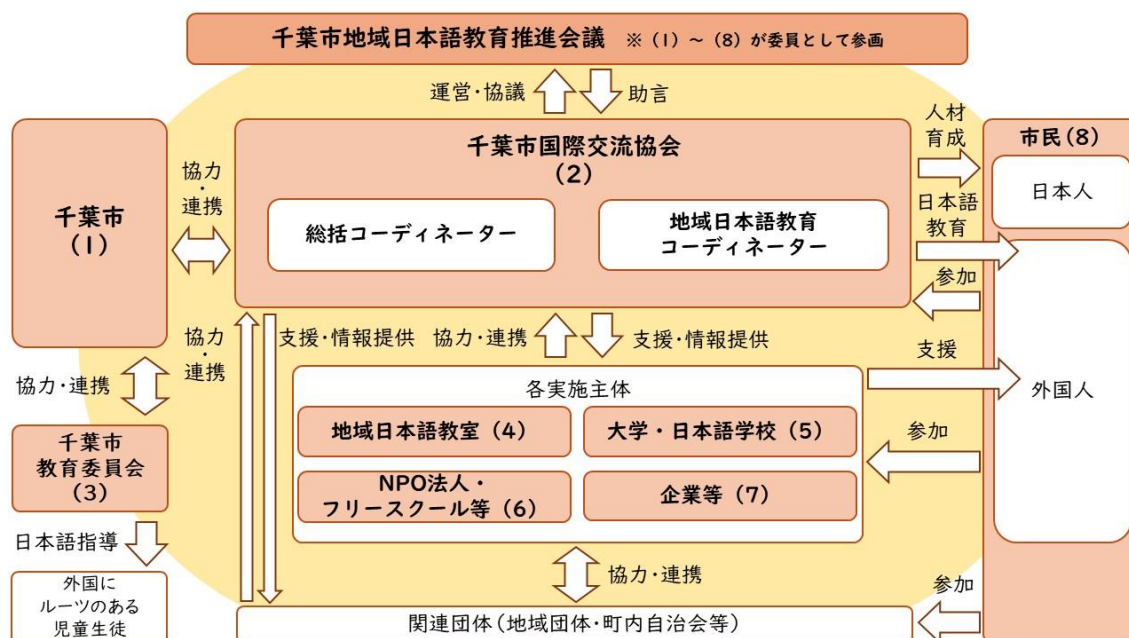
千葉市地域日本語教育推進会議 ※（1）～（8）が委員として参画

運営・協議 助言

千葉市（1）

協力・連携

千葉市国際交流協会（2）

総括コーディネーター

地域日本語教育コーディネーター

人材育成

日本語教育

参加

市民（8）

日本人

外国人

協力・連携

協力・連携

千葉市教育委員会（3）

日本語指導

外国にルーツのある児童生徒

支援・情報提供 協力・連携 支援・情報提供

支援

各実施主体

地域日本語教室（4）

大学・日本語学校（5）

NPO法人・フリースクール等（6）

企業等（7）

参加

協力・連携

参加

関連団体（地域団体・町内自治会等）